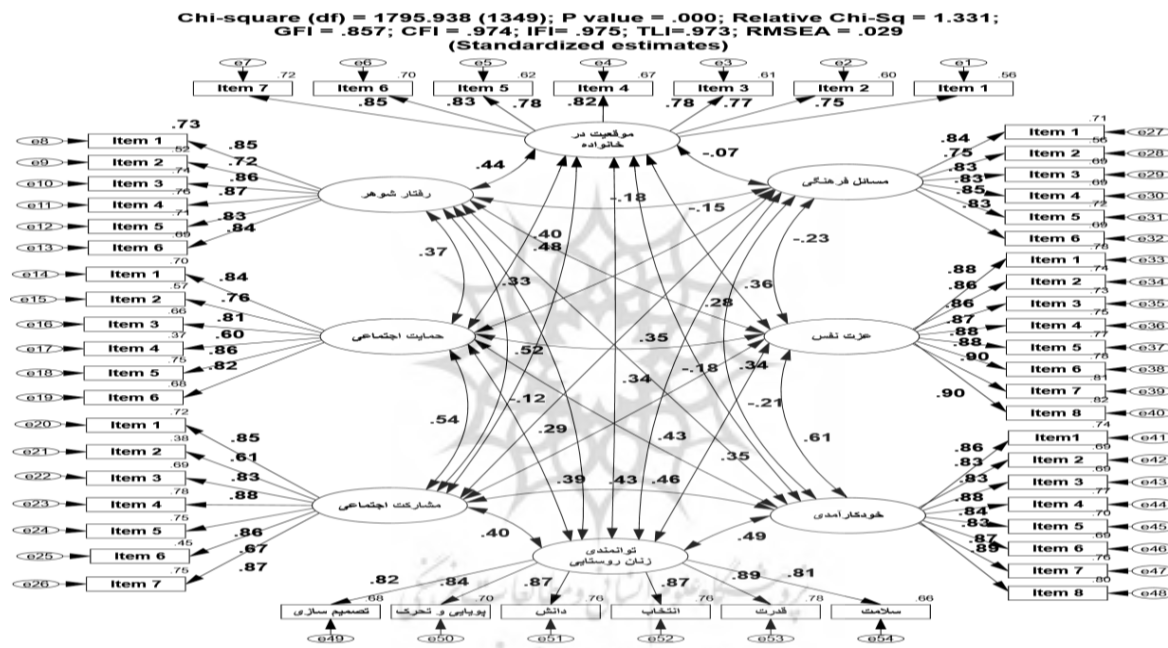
Chi-square (df) = 1795.938 (1349); P value = .000; Relative Chi-Sq = 1.331; GFI = .857; CFI = .974; IFI= .975; TLI=.973; RMSEA = .029
(Standardized estimates)

e7 e6 e5 e4 e3 e2 e1
.72 .70 .62 .67 .61 .60 .56
Item 7 Item 6 Item 5 Item 4 Item 3 Item 2 Item 1
.85 .83 .78 .82 .78 .77 .75

موقعیت در خانواده

e8 Item 1 .73 .85
e9 Item 2 .52 .72
e10 Item 3 .74 .86
e11 Item 4 .76 .87
e12 Item 5 .71 .83
e13 Item 6 .69 .84

رفتار شوهر

.44 -.07 .18 -.15 .40 .48 .37 .33 -.23 .28 .36 .35 .52 .34 -.18 .34 -.12 -.21 .54 .29 .43 .61 .35 .39 .43 .46 .40 .49

مسائل فرهنگی

Item 1 .71 .84 e27
Item 2 .56 .75 e28
Item 3 .69 .83 e29
Item 4 .69 .83 e30
Item 5 .72 .85 e31
Item 6 .69 .83 e32
.78

e14 Item 1 .70 .84
e15 Item 2 .57 .76
e16 Item 3 .66 .81
e17 Item 4 .37 .60
e18 Item 5 .75 .86
e19 Item 6 .68 .82

حمایت اجتماعی

عزت نفس

Item 1 .88 e33
Item 2 .74 .86 e34
Item 3 .73 .86 e35
Item 4 .75 .87 e36
Item 5 .77 .88 e37
Item 6 .78 .90 e38
Item 7 .81 e39
Item 8 .82 .90 e40

e20 Item 1 .72 .85
e21 Item 2 .38 .61
e22 Item 3 .69 .83
e23 Item 4 .78 .88
e24 Item 5 .75 .86
e25 Item 6 .45 .67
e26 Item 7 .75 .87

مشارکت اجتماعی

خودکارآمدی

Item1 .74 .86 e41
Item 2 .69 .83 e42
Item 3 .69 .83 e43
Item 4 .77 .88 e44
Item 5 .70 .84 e45
Item 6 .69 .83 e46
Item 7 .76 .87 e47
Item 8 .80 .89 e48

توانمندی زنان روستایی

.82 .84 .87 .87 .89 .81
.68 .70 .76 .76 .78 .66
تصمیم سازی پویایی و تحرک دانش انتخاب قدرت سلامت
e49 e50 e51 e52 e53 e54